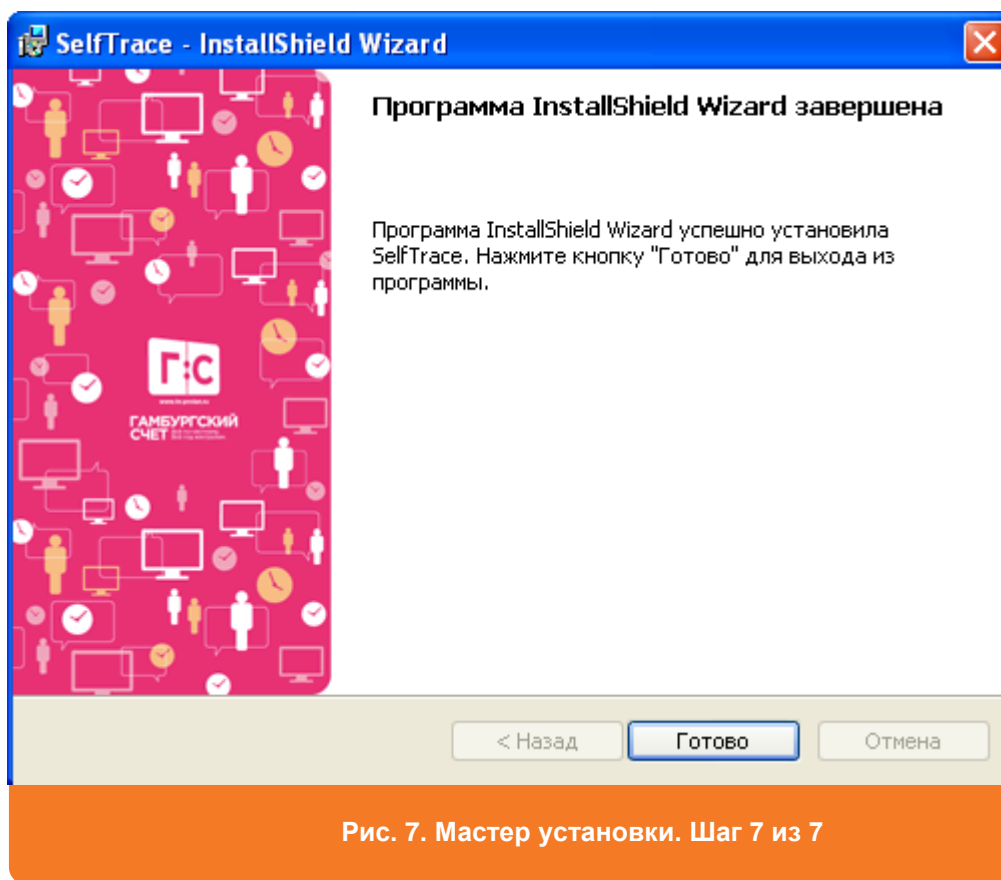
SelfTrace - InstallShield Wizard

Г:С

www.hr-proizv.ru

ГАМБУРГСКИЙ СЧЕТ

Программа InstallShield Wizard завершена

Программа InstallShield Wizard успешно установила SelfTrace. Нажмите кнопку "Готово" для выхода из программы.

< Назад

Готово

Отмена

Рис. 7. Мастер установки. Шаг 7 из 7